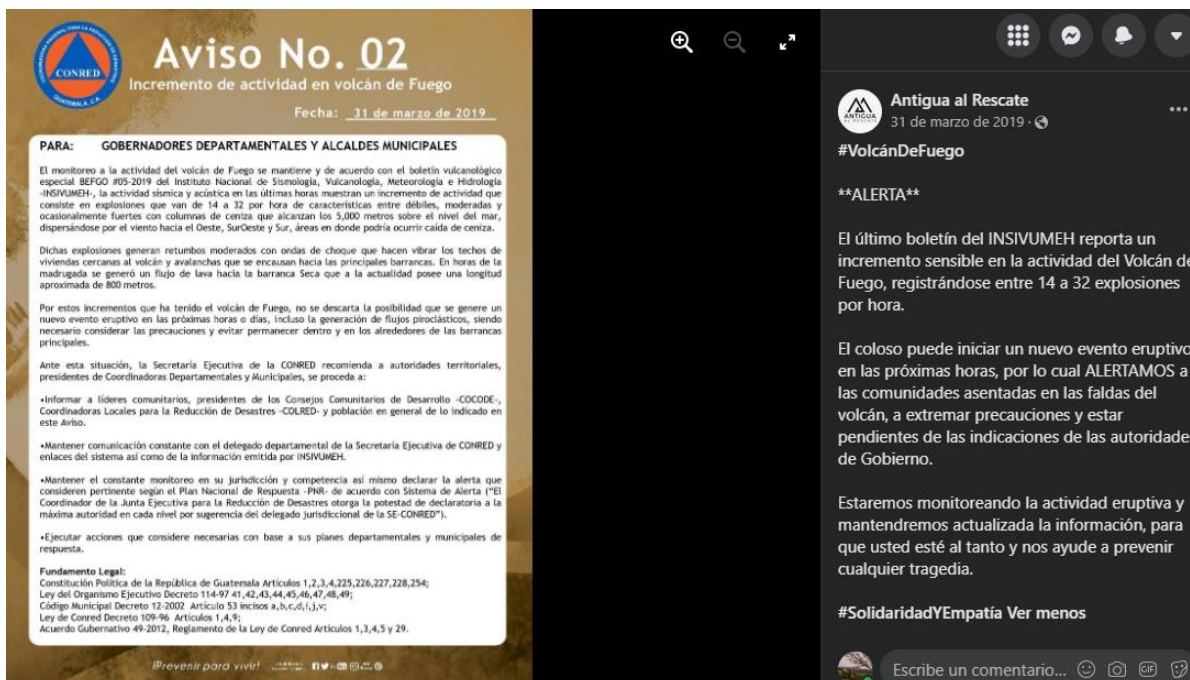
CONRED
COORDINADORA NACIONAL PARA LA REDUCCIÓN DE DESASTRES
GUATEMALA, C.A.

Aviso No. 02
Incremento de actividad en volcán de Fuego

Fecha: 31 de marzo de 2019

PARA: GOBERNADORES DEPARTAMENTALES Y ALCALDES MUNICIPALES

El monitoreo a la actividad del volcán de Fuego se mantiene y de acuerdo con el boletín vulcanológico especial BEFGO #05-2019 del Instituto Nacional de Sismología, Vulcanología, Meteorología e Hidrología -INSIVUMEH-, la actividad sísmica y acústica en las últimas horas muestran un incremento de actividad que consiste en explosiones que van de 14 a 32 por hora de características entre débiles, moderadas y ocasionalmente fuertes con columnas de ceniza que alcanzan los 5,000 metros sobre el nivel del mar, dispersándose por el viento hacia el Oeste, SurOeste y Sur, áreas en donde podría ocurrir caída de ceniza.

Dichas explosiones generan retumbos moderados con ondas de choque que hacen vibrar los techos de viviendas cercanas al volcán y avalanchas que se encausan hacia las principales barrancas. En horas de la madrugada se generó un flujo de lava hacia la barranca Seca que a la actualidad posee una longitud aproximada de 800 metros.

Por estos incrementos que ha tenido el volcán de Fuego, no se descarta la posibilidad que se genere un nuevo evento eruptivo en las próximas horas o días, incluso la generación de flujos piroclásticos, siendo necesario considerar las precauciones y evitar permanecer dentro y en los alrededores de las barrancas principales.

Ante esta situación, la Secretaría Ejecutiva de la CONRED recomienda a autoridades territoriales, presidentes de Coordinadoras Departamentales y Municipales, se proceda a:

•Informar a líderes comunitarios, presidentes de los Consejos Comunitarios de Desarrollo -COCODE-, Coordinadoras Locales para la Reducción de Desastres -COLRED- y población en general de lo indicado en este Aviso.

•Mantener comunicación constante con el delegado departamental de la Secretaría Ejecutiva de CONRED y enlaces del sistema así como de la información emitida por INSIVUMEH.

•Mantener el constante monitoreo en su jurisdicción y competencia así mismo declarar la alerta que consideren pertinente según el Plan Nacional de Respuesta -PNR- de acuerdo con Sistema de Alerta ("El Coordinador de la Junta Ejecutiva para la Reducción de Desastres otorga la potestad de declaratoria a la máxima autoridad en cada nivel por sugerencia del delegado jurisdiccional de la SE-CONRED").

•Ejecutar acciones que considere necesarias con base a sus planes departamentales y municipales de respuesta.

Fundamento Legal:
Constitución Política de la República de Guatemala Artículos 1,2,3,4,225,226,227,228,254;
Ley del Organismo Ejecutivo Decreto 114-97 41,42,43,44,45,46,47,48,49;
Código Municipal Decreto 12-2002 Artículo 53 incisos a,b,c,d,i,j,v;
Ley de Conred Decreto 109-96 Artículos 1,4,9;
Acuerdo Gubernativo 49-2012, Reglamento de la Ley de Conred Artículos 1,3,4,5 y 29.

¡Prevenir para vivir!

Antigua al Rescate
31 de marzo de 2019 ·
#VolcánDeFuego

**ALERTA**

El último boletín del INSIVUMEH reporta un incremento sensible en la actividad del Volcán de Fuego, registrándose entre 14 a 32 explosiones por hora.

El coloso puede iniciar un nuevo evento eruptivo en las próximas horas, por lo cual ALERTAMOS a las comunidades asentadas en las faldas del volcán, a extremar precauciones y estar pendientes de las indicaciones de las autoridades de Gobierno.

Estaremos monitoreando la actividad eruptiva y mantendremos actualizada la información, para que usted esté al tanto y nos ayude a prevenir cualquier tragedia.

#SolidaridadYEmpatía Ver menos

Escribe un comentario...